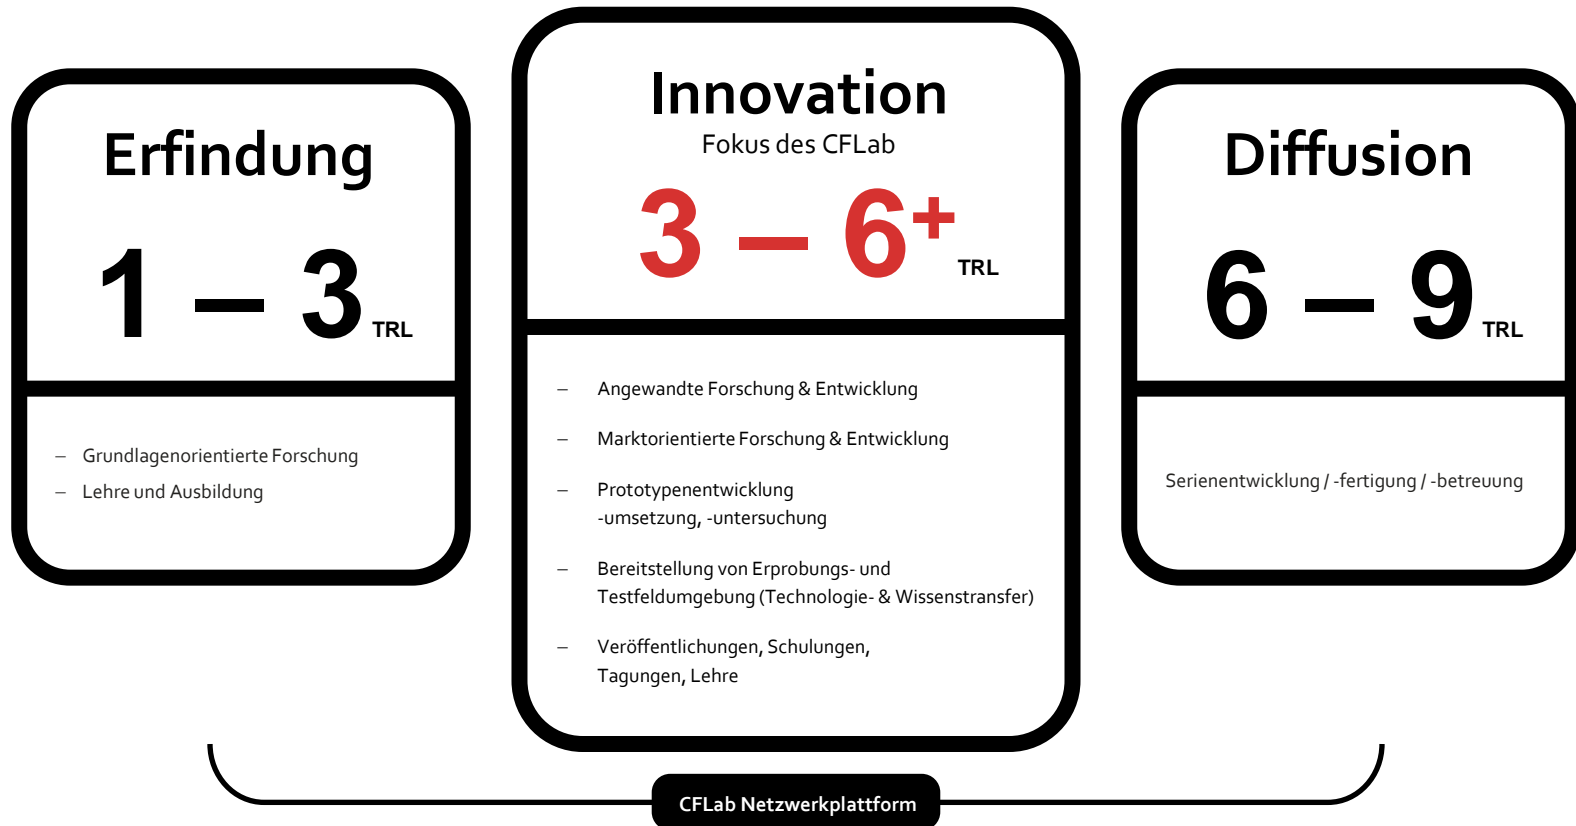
Erfindung

1 – 3 TRL

– Grundlagenorientierte Forschung
– Lehre und Ausbildung

Innovation
Fokus des CFLab

3 – $6^{+}$ TRL

– Angewandte Forschung & Entwicklung

– Marktorientierte Forschung & Entwicklung

– Prototypenentwicklung -umsetzung, -untersuchung

– Bereitstellung von Erprobungs- und Testfeldumgebung (Technologie- & Wissenstransfer)

– Veröffentlichungen, Schulungen, Tagungen, Lehre

Diffusion

6 – 9 TRL

Serienentwicklung / -fertigung / -betreuung

CFLab Netzwerkplattform